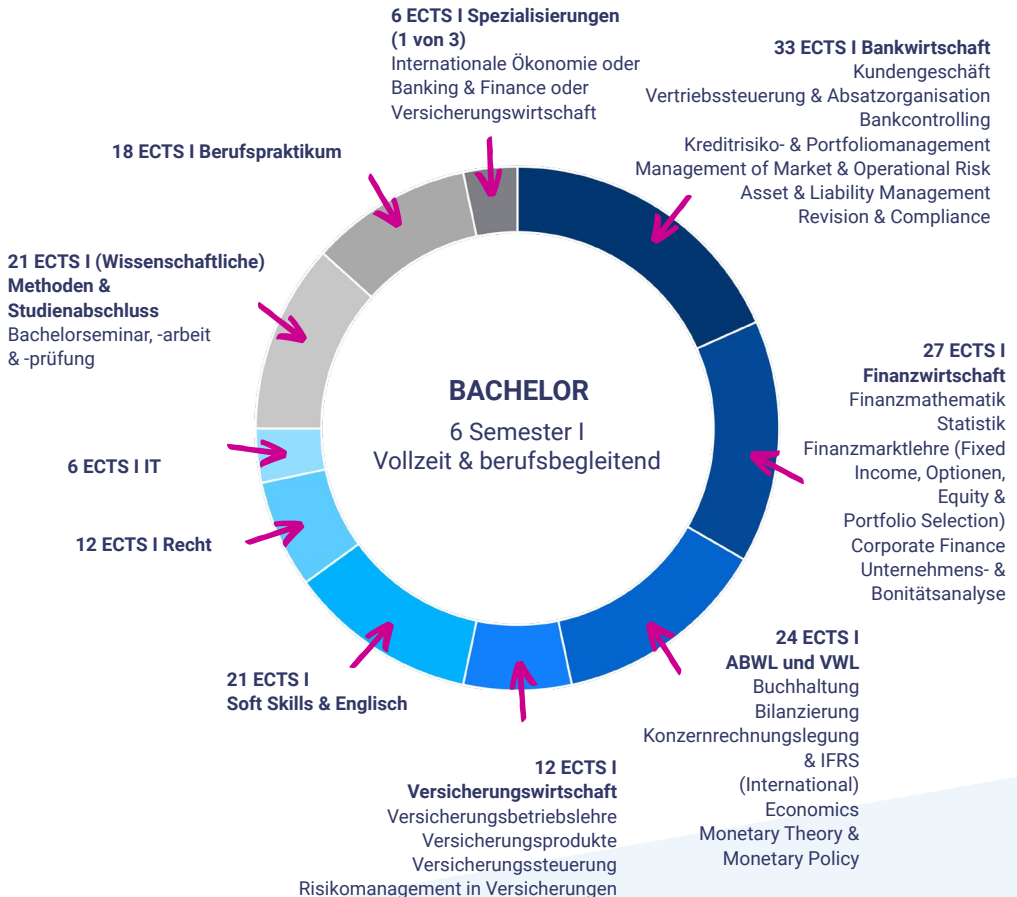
6 ECTS I Spezialisierungen (1 von 3)
Internationale Ökonomie oder Banking & Finance oder Versicherungswirtschaft

33 ECTS I Bankwirtschaft
Kundengeschäft
Vertriebssteuerung & Absatzorganisation
Bankcontrolling
Kreditrisiko- & Portfoliomanagement
Management of Market & Operational Risk
Asset & Liability Management
Revision & Compliance

18 ECTS I Berufspraktikum

21 ECTS I (Wissenschaftliche) Methoden & Studienabschluss
Bachelorseminar, -arbeit & -prüfung

BACHELOR
6 Semester I
Vollzeit & berufsbegleitend

27 ECTS I Finanzwirtschaft
Finanzmathematik
Statistik
Finanzmarktlehre (Fixed Income, Optionen, Equity & Portfolio Selection)
Corporate Finance
Unternehmens- & Bonitätsanalyse

6 ECTS I IT

12 ECTS I Recht

24 ECTS I ABWL und VWL
Buchhaltung
Bilanzierung
Konzernrechnungslegung & IFRS (International)
Economics
Monetary Theory & Monetary Policy

21 ECTS I Soft Skills & Englisch

12 ECTS I Versicherungswirtschaft
Versicherungsbetriebslehre
Versicherungsprodukte
Versicherungssteuerung
Risikomanagement in Versicherungen